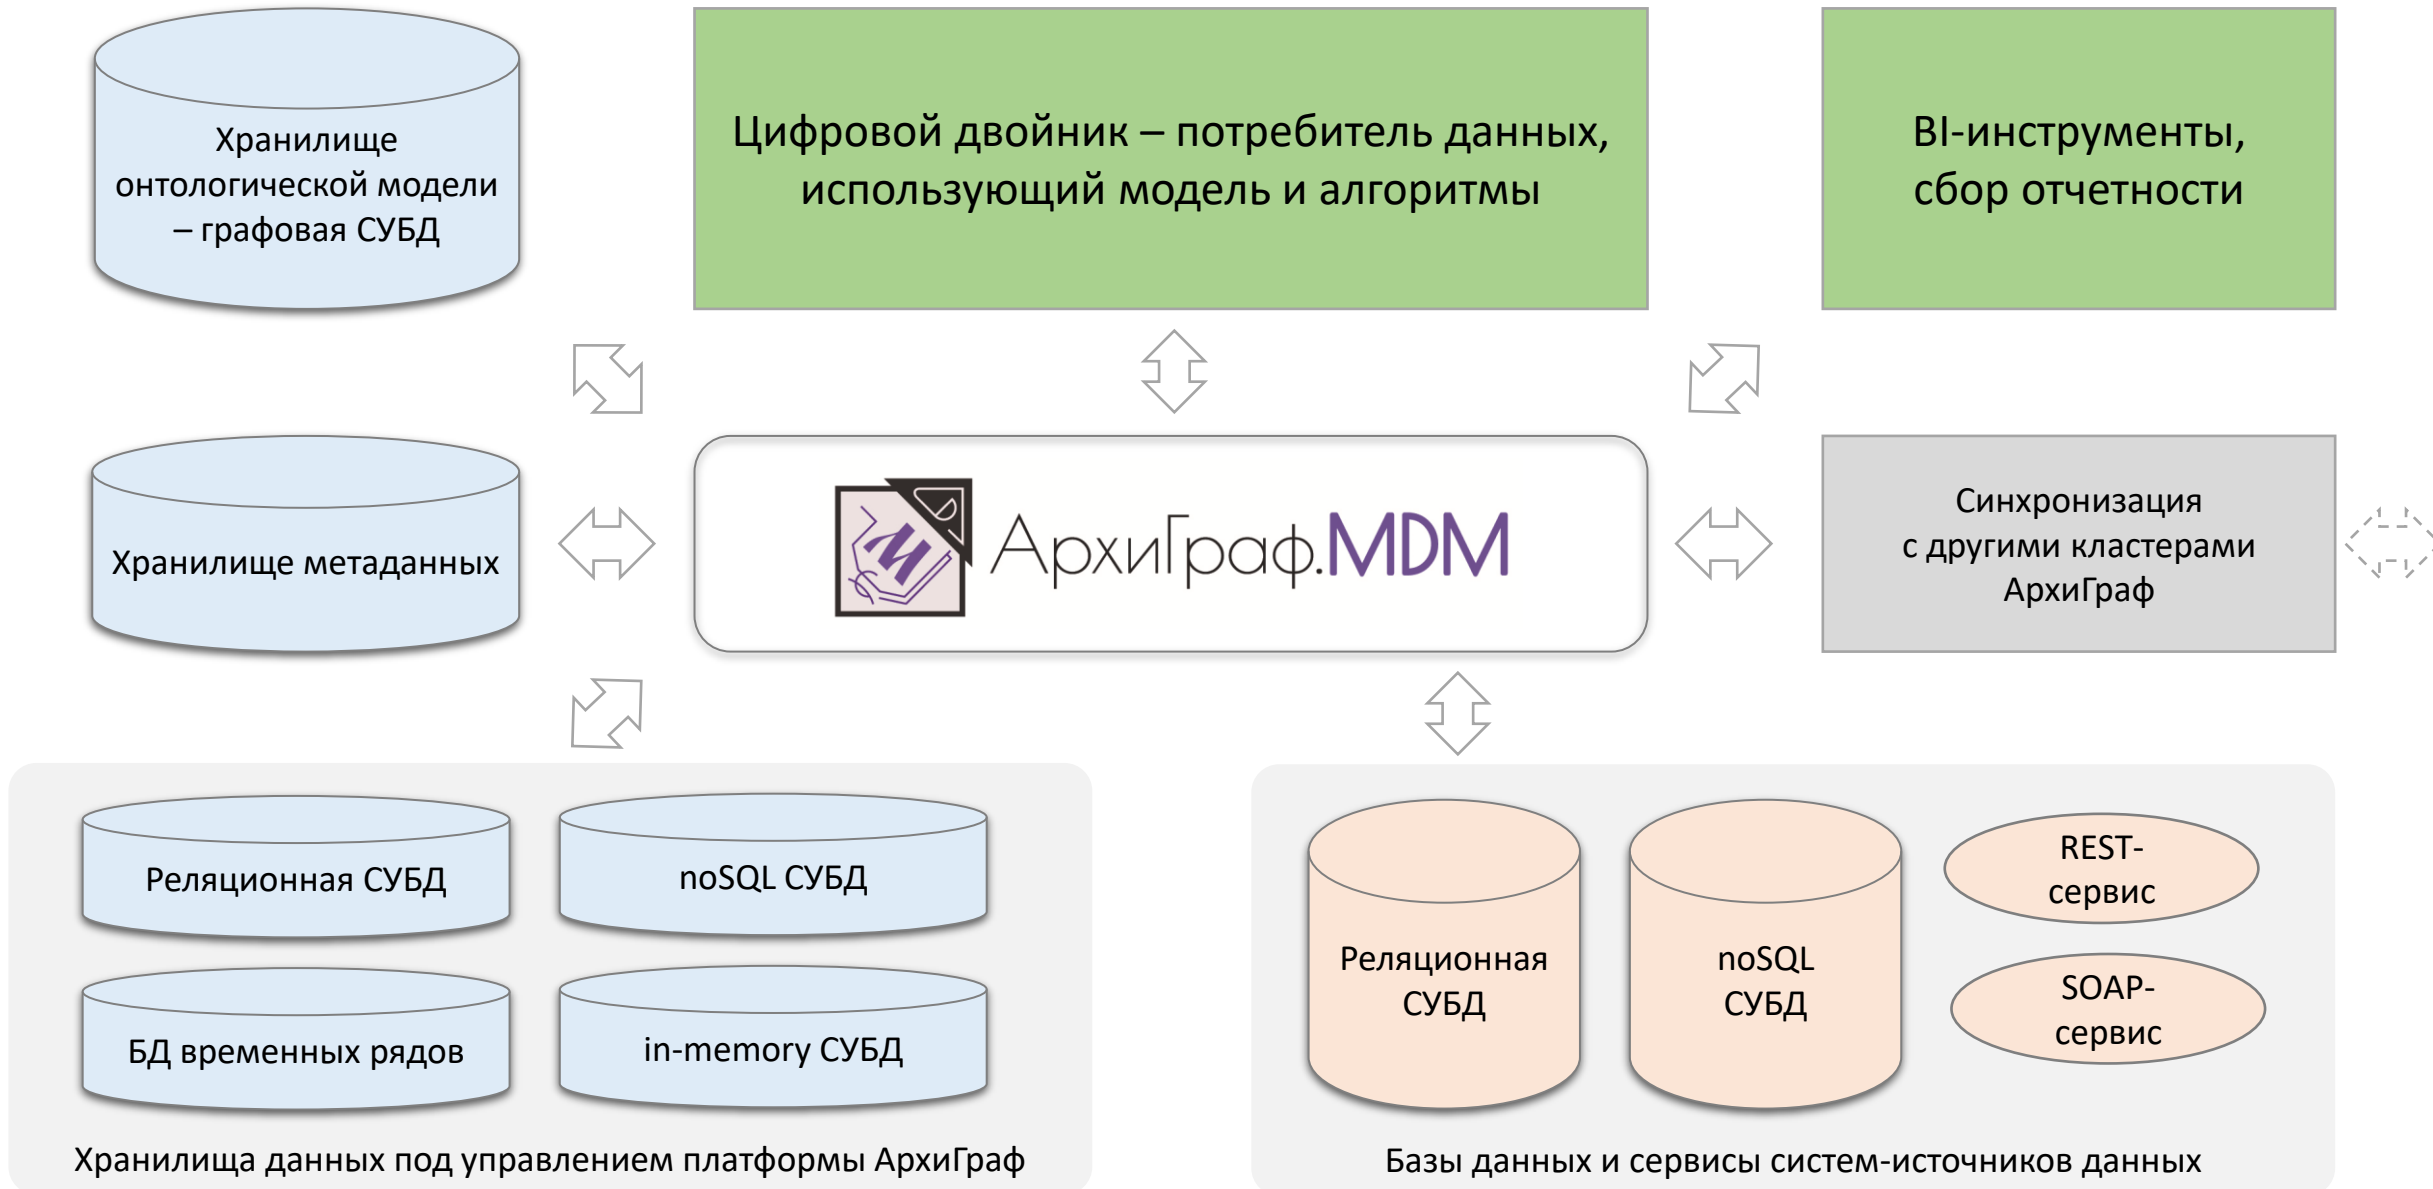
Хранилище онтологической модели – графовая СУБД

Цифровой двойник – потребитель данных, использующий модель и алгоритмы

BI-инструменты, сбор отчетности

Хранилище метаданных

АрхиГраф.MDM

Синхронизация с другими кластерами АрхиГраф

Реляционная СУБД

noSQL СУБД

БД временных рядов

in-memory СУБД

Хранилища данных под управлением платформы АрхиГраф

Реляционная СУБД

noSQL СУБД

REST-сервис

SOAP-сервис

Базы данных и сервисы систем-источников данных